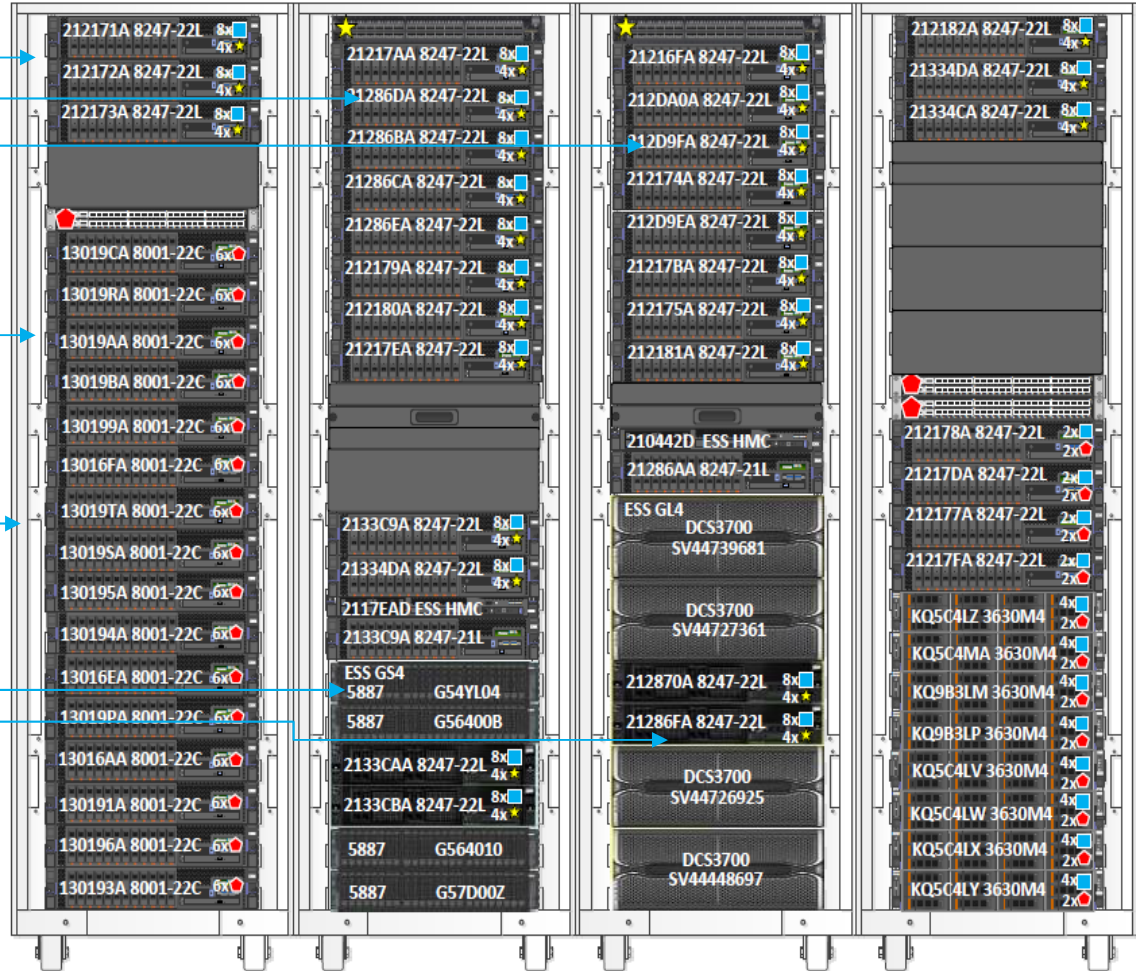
212171A 8247-22L 8x 4x
212172A 8247-22L 8x 4x
212173A 8247-22L 8x 4x
13019CA 8001-22C 6x
13019RA 8001-22C 6x
13019AA 8001-22C 6x
13019BA 8001-22C 6x
130199A 8001-22C 6x
13016FA 8001-22C 6x
13019TA 8001-22C 6x
13019SA 8001-22C 6x
130195A 8001-22C 6x
130194A 8001-22C 6x
13016EA 8001-22C 6x
13019PA 8001-22C 6x
13016AA 8001-22C 6x
130191A 8001-22C 6x
130196A 8001-22C 6x
130193A 8001-22C 6x

21217AA 8247-22L 8x 4x
21286DA 8247-22L 8x 4x
21286BA 8247-22L 8x 4x
21286CA 8247-22L 8x 4x
21286EA 8247-22L 8x 4x
212179A 8247-22L 8x 4x
212180A 8247-22L 8x 4x
21217EA 8247-22L 8x 4x
2133C9A 8247-22L 8x 4x
21334DA 8247-22L 8x 4x
2117EAD ESS HMC
2133C9A 8247-21L
ESS GS4
5887 G54YL04
5887 G56400B
2133CAA 8247-22L 8x 4x
2133CBA 8247-22L 8x 4x
5887 G564010
5887 G57D00Z

21216FA 8247-22L 8x 4x
212DA0A 8247-22L 8x 4x
212D9FA 8247-22L 8x 4x
212174A 8247-22L 8x 4x
212D9EA 8247-22L 8x 4x
21217BA 8247-22L 8x 4x
212175A 8247-22L 8x 4x
212181A 8247-22L 8x 4x
210442D ESS HMC
21286AA 8247-21L
ESS GL4
DCS3700 SV44739681
DCS3700 SV44727361
212870A 8247-22L 8x 4x
21286FA 8247-22L 8x 4x
DCS3700 SV44726925
DCS3700 SV44448697

212182A 8247-22L 8x 4x
21334DA 8247-22L 8x 4x
21334CA 8247-22L 8x 4x
212178A 8247-22L 2x 2x
21217DA 8247-22L 2x 2x
212177A 8247-22L 2x 2x
21217FA 8247-22L 2x 2x
KQ5C4LZ 3630M4 4x 2x
KQ5C4MA 3630M4 4x 2x
KQ9B3LM 3630M4 4x 2x
KQ9B3LP 3630M4 4x 2x
KQ5C4LV 3630M4 4x 2x
KQ5C4LW 3630M4 4x 2x
KQ5C4LX 3630M4 4x 2x
KQ5C4LY 3630M4 4x 2x